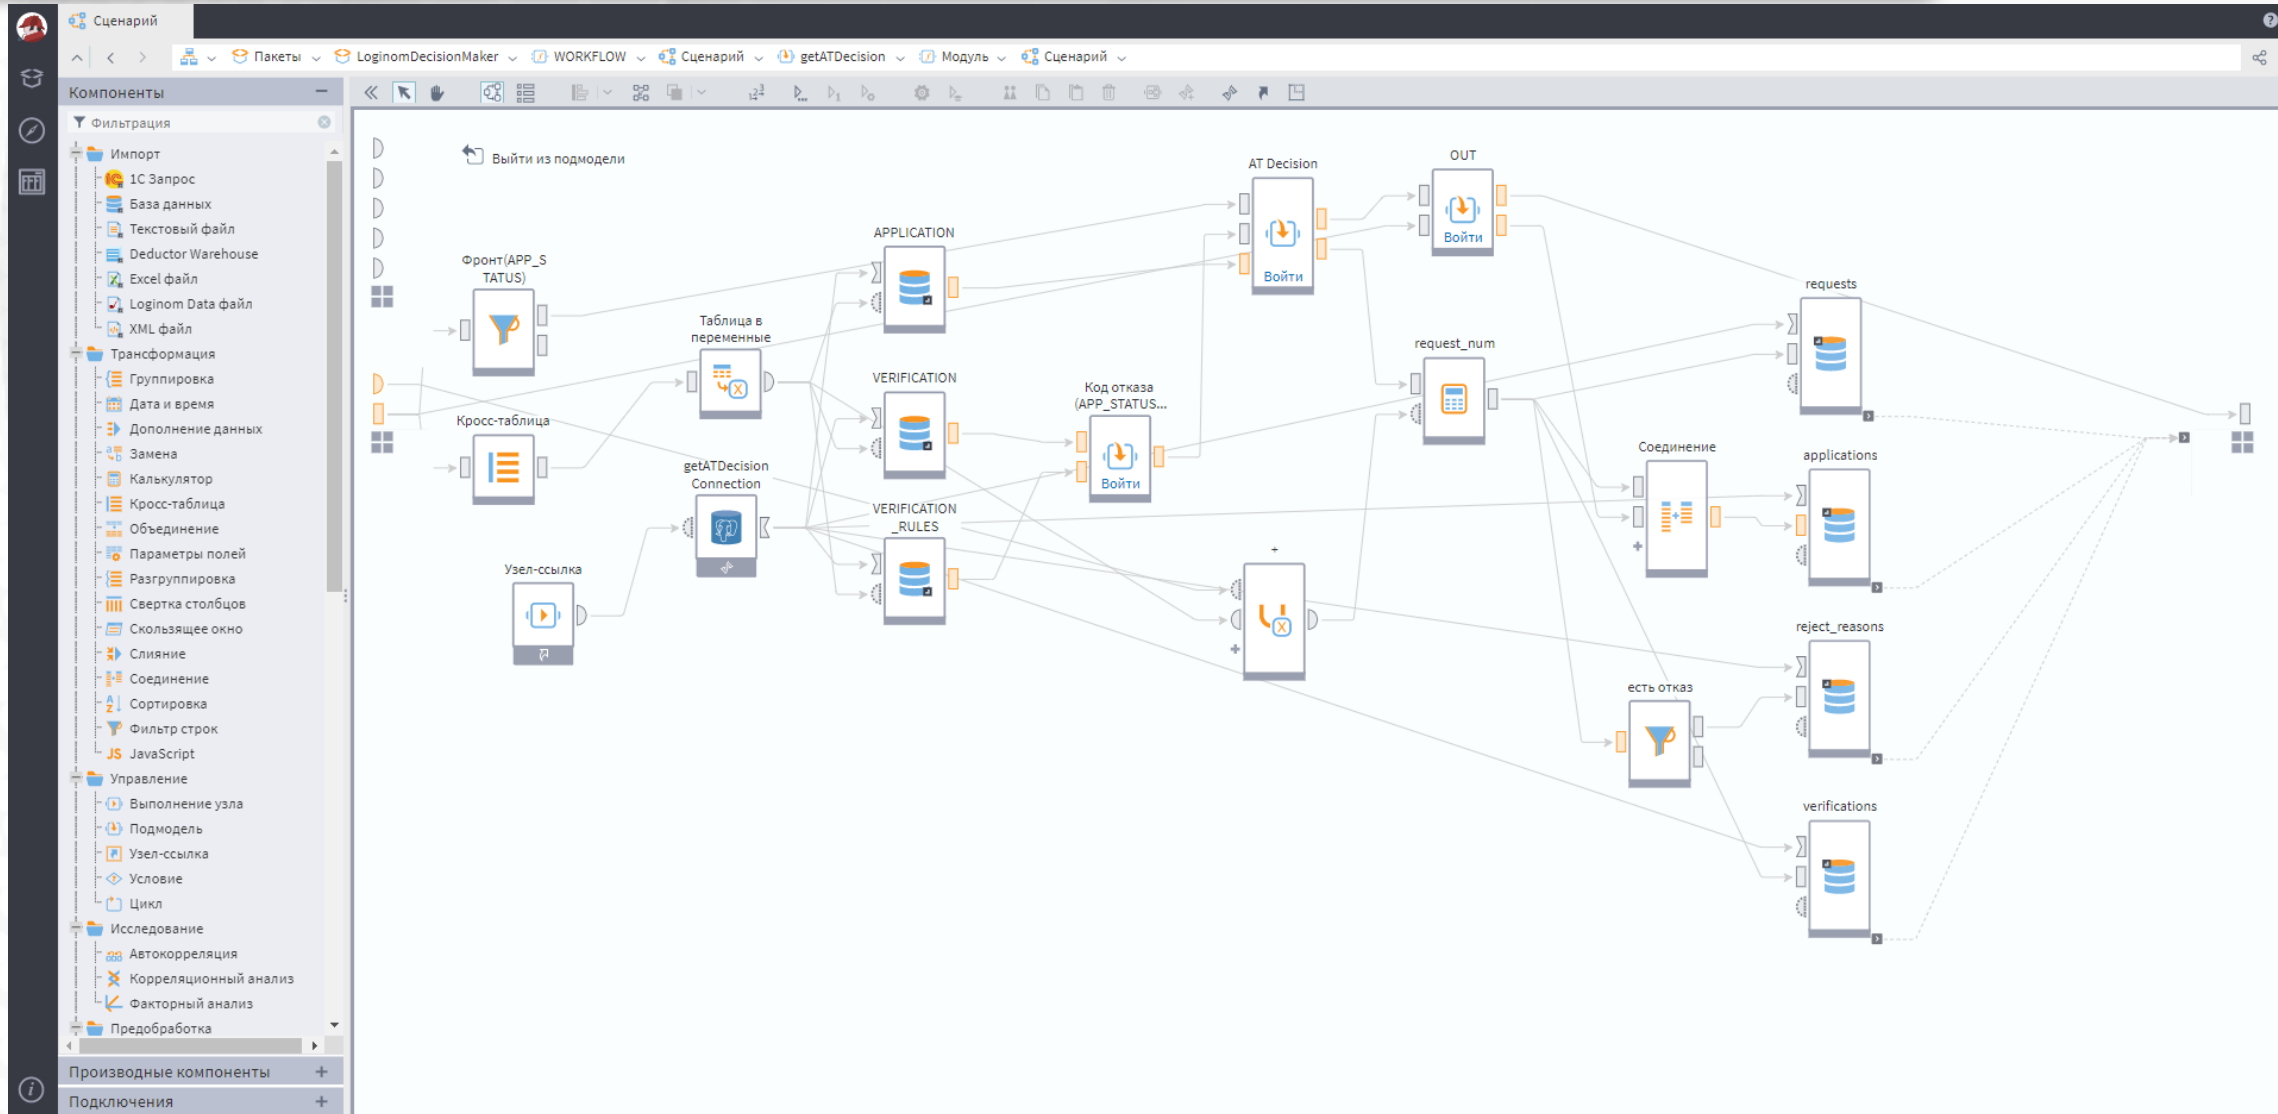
Сценарий

Пакеты LoginomDecisionMaker WORKFLOW Сценарий getATDecision Модуль Сценарий

Компоненты

Фильтрация

Импорт
1С Запрос
База данных
Текстовый файл
Deductor Warehouse
Excel файл
Loginom Data файл
XML файл
Трансформация
Группировка
Дата и время
Дополнение данных
Замена
Калькулятор
Кросс-таблица
Объединение
Параметры полей
Разгруппировка
Свертка столбцов
Скользящее окно
Слияние
Соединение
Сортировка
Фильтр строк
JavaScript
Управление
Выполнение узла
Подмодель
Узел-ссылка
Условие
Цикл
Исследование
Автокорреляция
Корреляционный анализ
Факторный анализ
Предобработка

Производные компоненты
Подключения

Выйти из подмодели

Фронт(APP_STATUS)
Кросс-таблица
Узел-ссылка
Таблица в переменные
getATDecision Connection
APPLICATION
VERIFICATION
VERIFICATION _RULES
Код отказа (APP_STATUS...
Войти
AT Decision
Войти
OUT
Войти
request_num
+
Соединение
есть отказ
requests
applications
reject_reasons
verifications